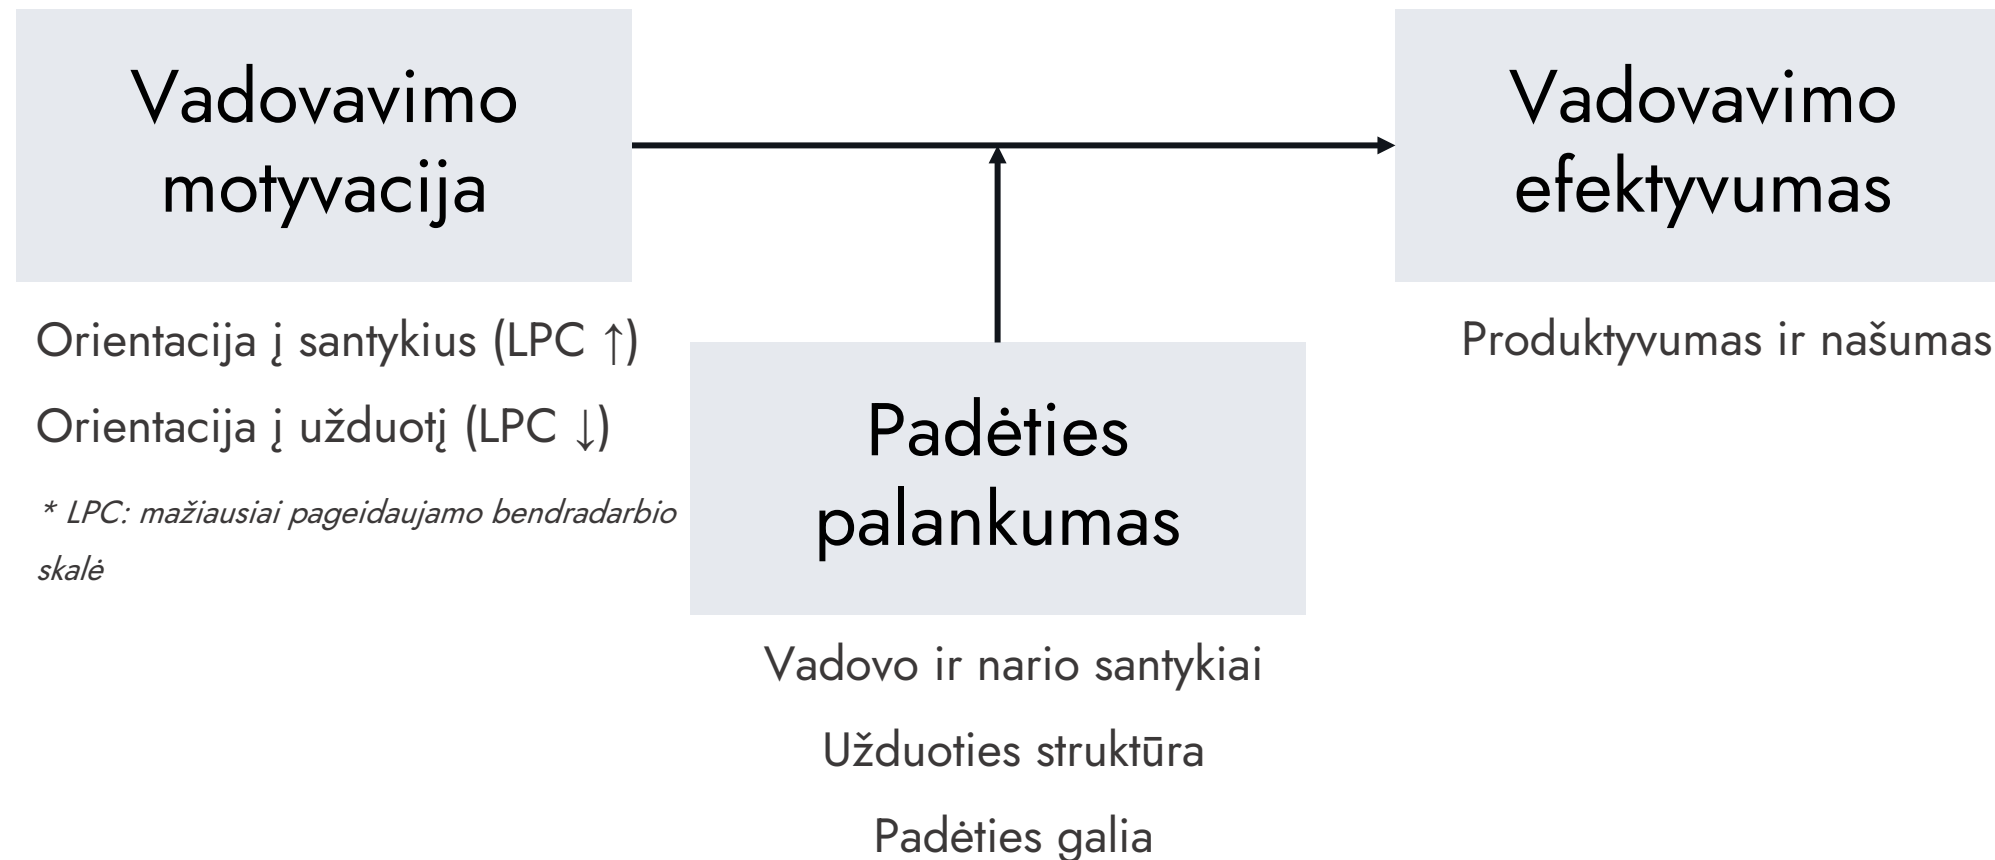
Vadovavimo motyvacija

Orientacija į santykius (LPC ↑)

Orientacija į užduotį (LPC ↓)

* LPC: mažiausiai pageidaujamo bendradarbio skalė

Padėties palankumas

Vadovo ir nario santykiai

Užduoties struktūra

Padėties galia

Vadovavimo efektyvumas

Produktyvumas ir našumas